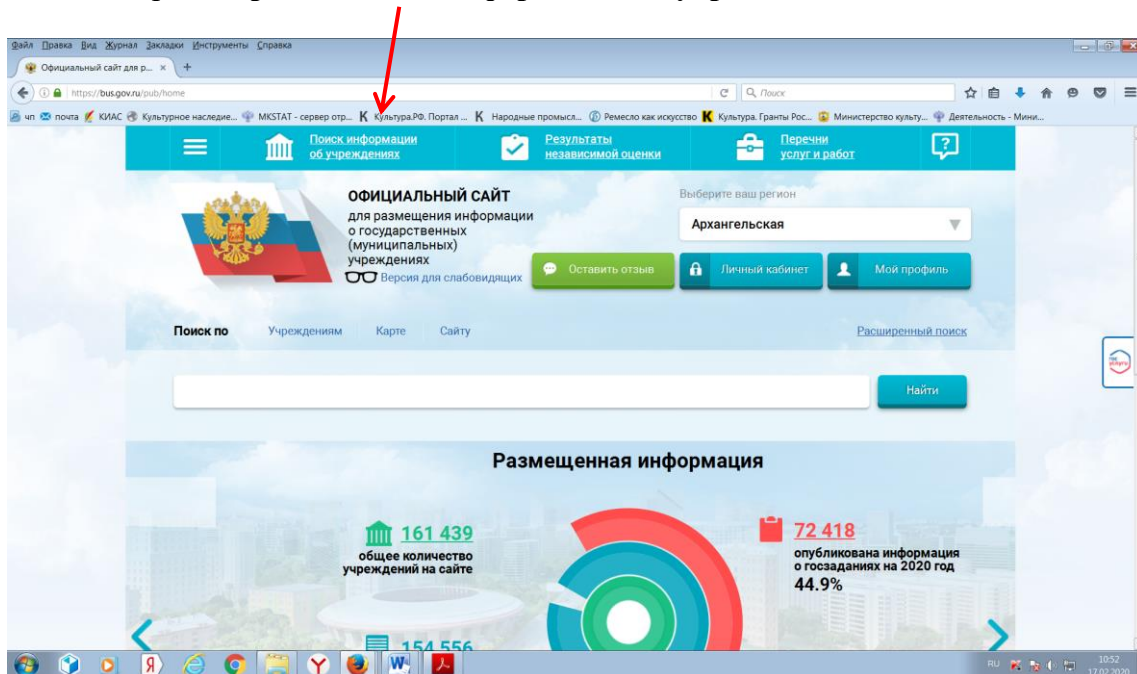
Файл Правка Вид Журнал Закладки Инструменты Справка

Официальный сайт для р...

https://bus.gov.ru/pub/home

Поиск

чп почта КИАС Культурное наследие... MKSTAT - сервер отр... Культура.РФ. Портал ... Народные промысл... Ремесло как искусство Культура. Гранты Рос... Министерство культу... Деятельность - Мини...

Поиск информации об учреждениях

Результаты независимой оценки

Перечни услуг и работ

ОФИЦИАЛЬНЫЙ САЙТ

для размещения информации о государственных (муниципальных) учреждениях

Версия для слабовидящих

Выберите ваш регион

Архангельская

Оставить отзыв

Личный кабинет

Мой профиль

Поиск по Учреждениям Карте Сайту

Расширенный поиск

Найти

Размещенная информация

161 439

общее количество учреждений на сайте

72 418

опубликована информация о госзаданиях на 2020 год

44.9%

154 556

RU 10:52 17.02.2020